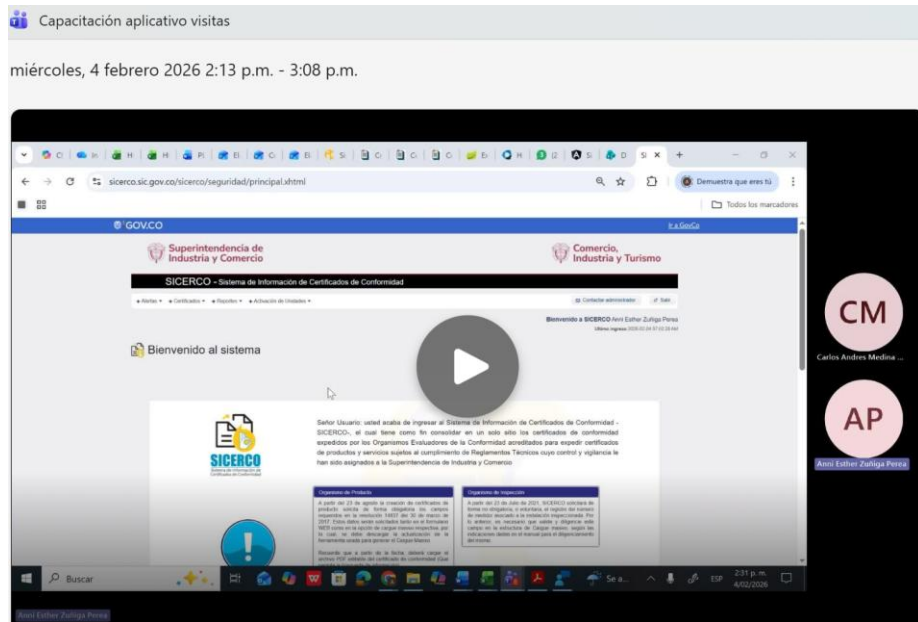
Capacitación aplicativo visitas

miércoles, 4 febrero 2026 2:13 p.m. - 3:08 p.m.

sicerco.sic.gov.co/sicerco/seguridad/principal.xhtml

Demuestra que eres tú

Todos los marcadores

GOV.CO

Ir a GovCo

Superintendencia de Industria y Comercio

Comercio, Industria y Turismo

SICERCO - Sistema de Información de Certificados de Conformidad

Alertas ▾ Certificados ▾ Reportes ▾ Activación de Unidades ▾

Contactar administrador

Salir

Bienvenido a SICERCO Anni Esther Zuñiga Perea

Bienvenido al sistema

SICERCO

Señor Usuario: usted acaba de ingresar al Sistema de Información de Certificados de Conformidad - SICERCO-, el cual tiene como fin consolidar en un solo sitio los certificados de conformidad expedidos por los Organismos Evaluadores de la Conformidad acreditados para expedir certificados de productos y servicios sujetos al cumplimiento de Reglamentos Técnicos cuyo control y vigilancia le han sido asignados a la Superintendencia de Industria y Comercio

Organismo de Producto

Organismo de Inspección

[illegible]

Buscar

Se a...

ESP

2:31 p.m.
4/02/2026

CM

Carlos Andres Medina ...

AP

Anni Esther Zuñiga Perea

Anni Esther Zuñiga Perea